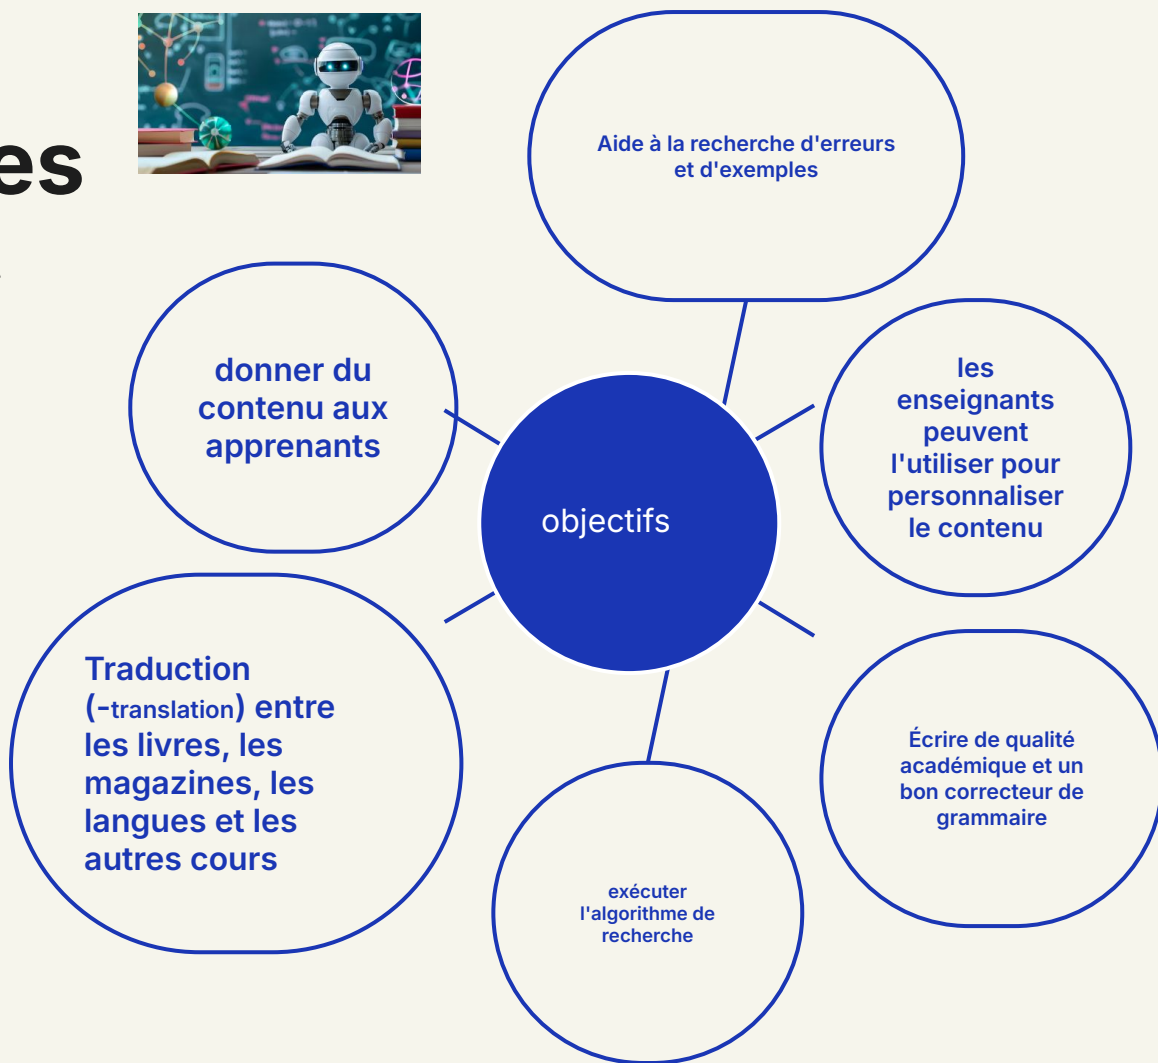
es

Aide à la recherche d'erreurs et d'exemples

donner du contenu aux apprenants

objectifs

les enseignants peuvent l'utiliser pour personnaliser le contenu

Traduction (-translation) entre les livres, les magazines, les langues et les autres cours

Écrire de qualité académique et un bon correcteur de grammaire

exécuter l'algorithme de recherche